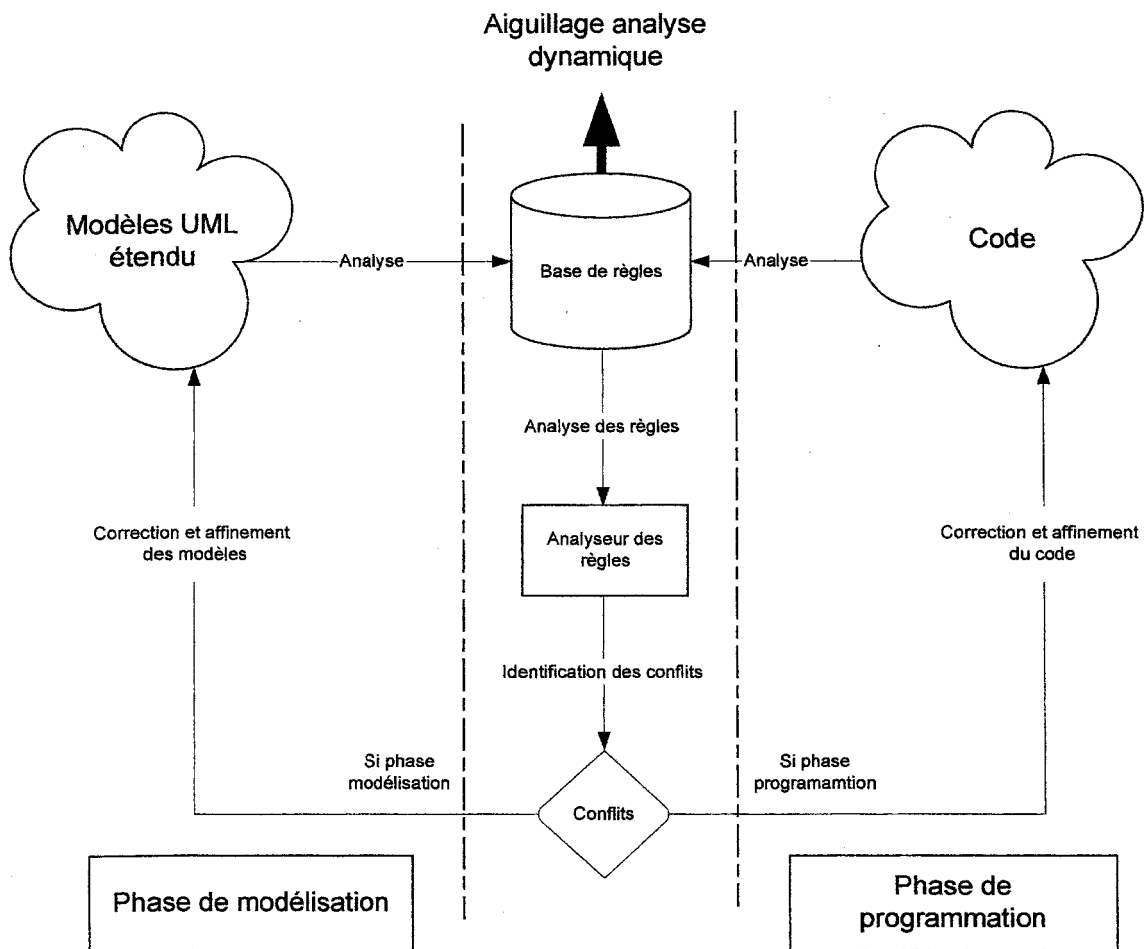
Aiguillage analyse dynamique

Modèles UML étendu

Analyse

Base de règles

Analyse

Code

Analyse des règles

Correction et affinement des modèles

Analyseur des règles

Correction et affinement du code

Identification des conflits

Si phase modélisation

Si phase programamtion

Conflits

Phase de modélisation

Phase de programmation